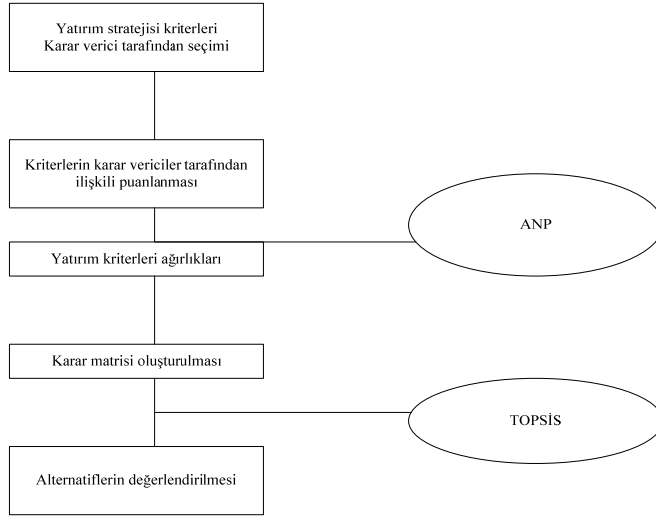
Yatırım stratejisi kriterleri
Karar verici tarafından seçimi

Kriterlerin karar vericiler tarafından ilişkili puanlanması

ANP

Yatırım kriterleri ağırlıkları

Karar matrisi oluşturulması

TOPSİS

Alternatiflerin değerlendirilmesi